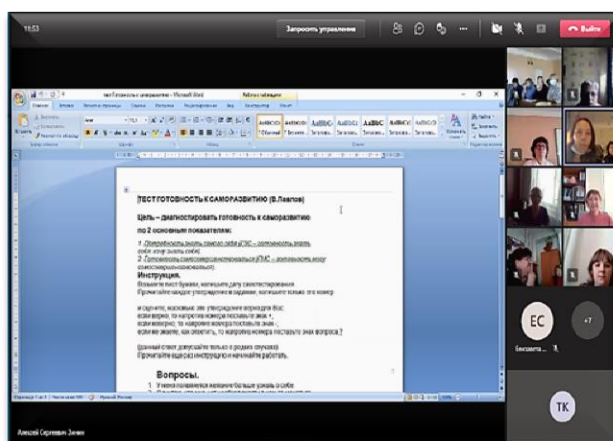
11:53

Запросить управление

Выйти

тест Готовность к саморазвитию - Microsoft Word

ТЕСТ ГОТОВНОСТЬ К САМОРАЗВИТИЮ (В.Павлов)

Цель – диагностировать готовность к саморазвитию

по 2 основным показателям:

1. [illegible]

2. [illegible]

Инструкция.

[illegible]

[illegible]

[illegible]

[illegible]

Вопросы.

ЕС

Евгения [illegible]

+7

ТК

Алексей Сергеевич Зинин